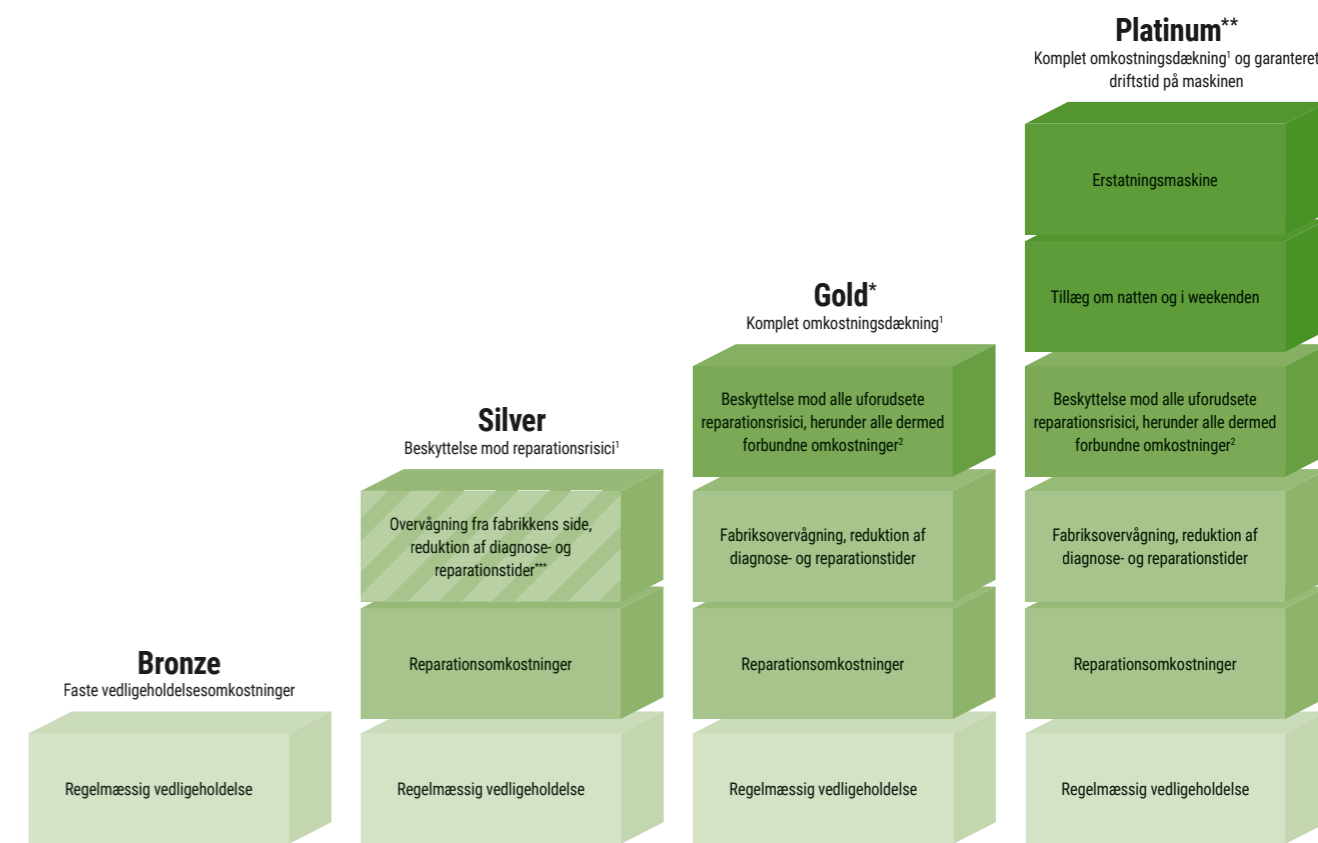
Platinum**
Komplet omkostningsdækning$^1$ og garanteret driftstid på maskinen

Erstatningsmaskine

Tillæg om natten og i weekenden

Gold*
Komplet omkostningsdækning$^1$

Silver
Beskyttelse mod reparationsrisici$^1$

Beskyttelse mod alle uforudsete reparationsrisici, herunder alle dermed forbundne omkostninger$^2$

Beskyttelse mod alle uforudsete reparationsrisici, herunder alle dermed forbundne omkostninger$^2$

Overvågning fra fabrikkens side, reduktion af diagnose- og reparationstider***

Fabriksovervågning, reduktion af diagnose- og reparationstider

Fabriksovervågning, reduktion af diagnose- og reparationstider

Bronze
Faste vedligeholdelsesomkostninger

Reparationsomkostninger

Reparationsomkostninger

Reparationsomkostninger

Regelmæssig vedligeholdelse

Regelmæssig vedligeholdelse

Regelmæssig vedligeholdelse

Regelmæssig vedligeholdelse